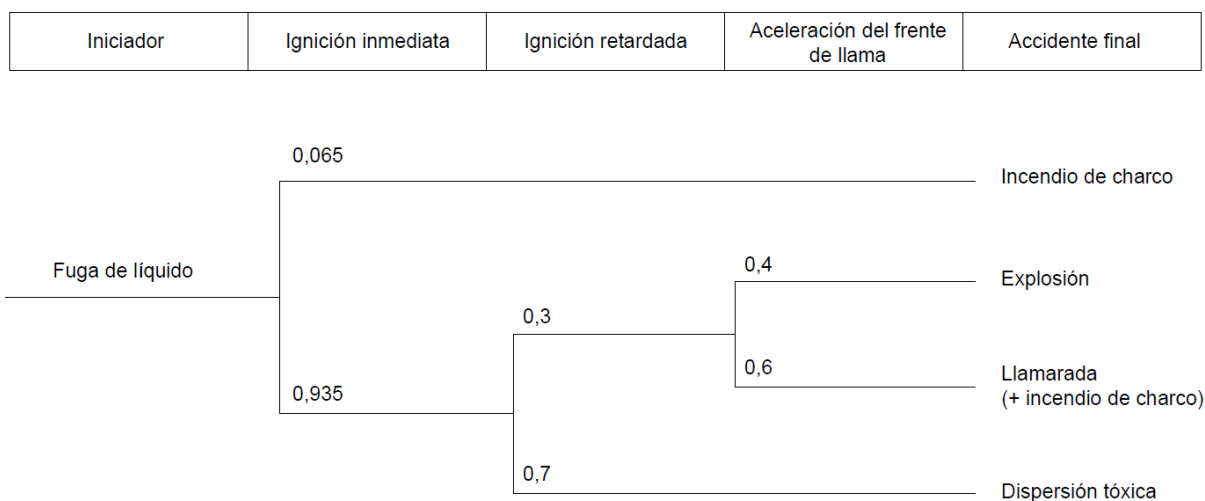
| Iniciador | Ignición inmediata | Ignición retardada | Aceleración del frente de llama | Accidente final |
|---|---|---|---|---|

0,065

Incendio de charco

Fuga de líquido

0,4

Explosión

0,3

0,6

Llamarada
(+ incendio de charco)

0,935

0,7

Dispersión tóxica